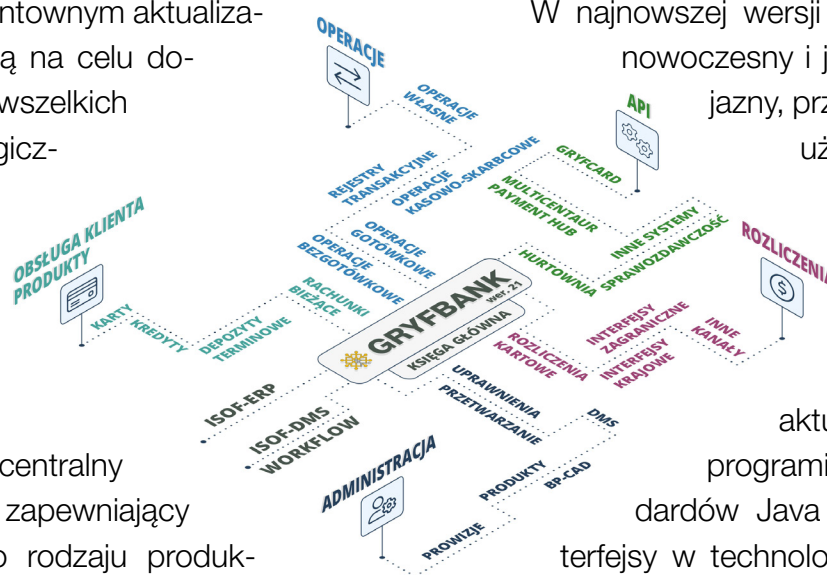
ntownym aktualizaą na celu dowszelkich gicz-

centralny zapewniający o rodzaju produk-

W najnowszej wersji nowoczesny i j jazny, prz uż

aktu programi dardów Java terfejsy w technolo

OPERACJE

OPERACJE WŁASNE

REJESTRY TRANSAKCYJNE

OPERACJE KASOWO-SKARBCOWE

API

GRYFCARD

MULTICENTAUR PAYMENT HUB

INNE SYSTEMY

SPRAWOZDAWCZOŚĆ

HURTOWNIA

ROZLICZENIA

OBSŁUGA KLIENTA PRODUKTY

OPERACJE GOTÓWKOWE

OPERACJE BEZGOTÓWKOWE

RACHUNKI BIEŻĄCE

KARTY

KREDYTY

DEPOZYTY TERMINOWE

GRYFBANK wer. 21

KSIĘGA GŁÓWNA

ROZLICZENIA KARTOWE

INTERFEJSY ZAGRANICZNE

INTERFEJSY KRAJOWE

INNE KANAŁY

ISOF-ERP

ISOF-DMS

WORKFLOW

UPRAWNIENIA

PRZETWARZANIE

DMS

ADMINISTRACJA

PRODUKTY

BP-CAD

PROWIZJE